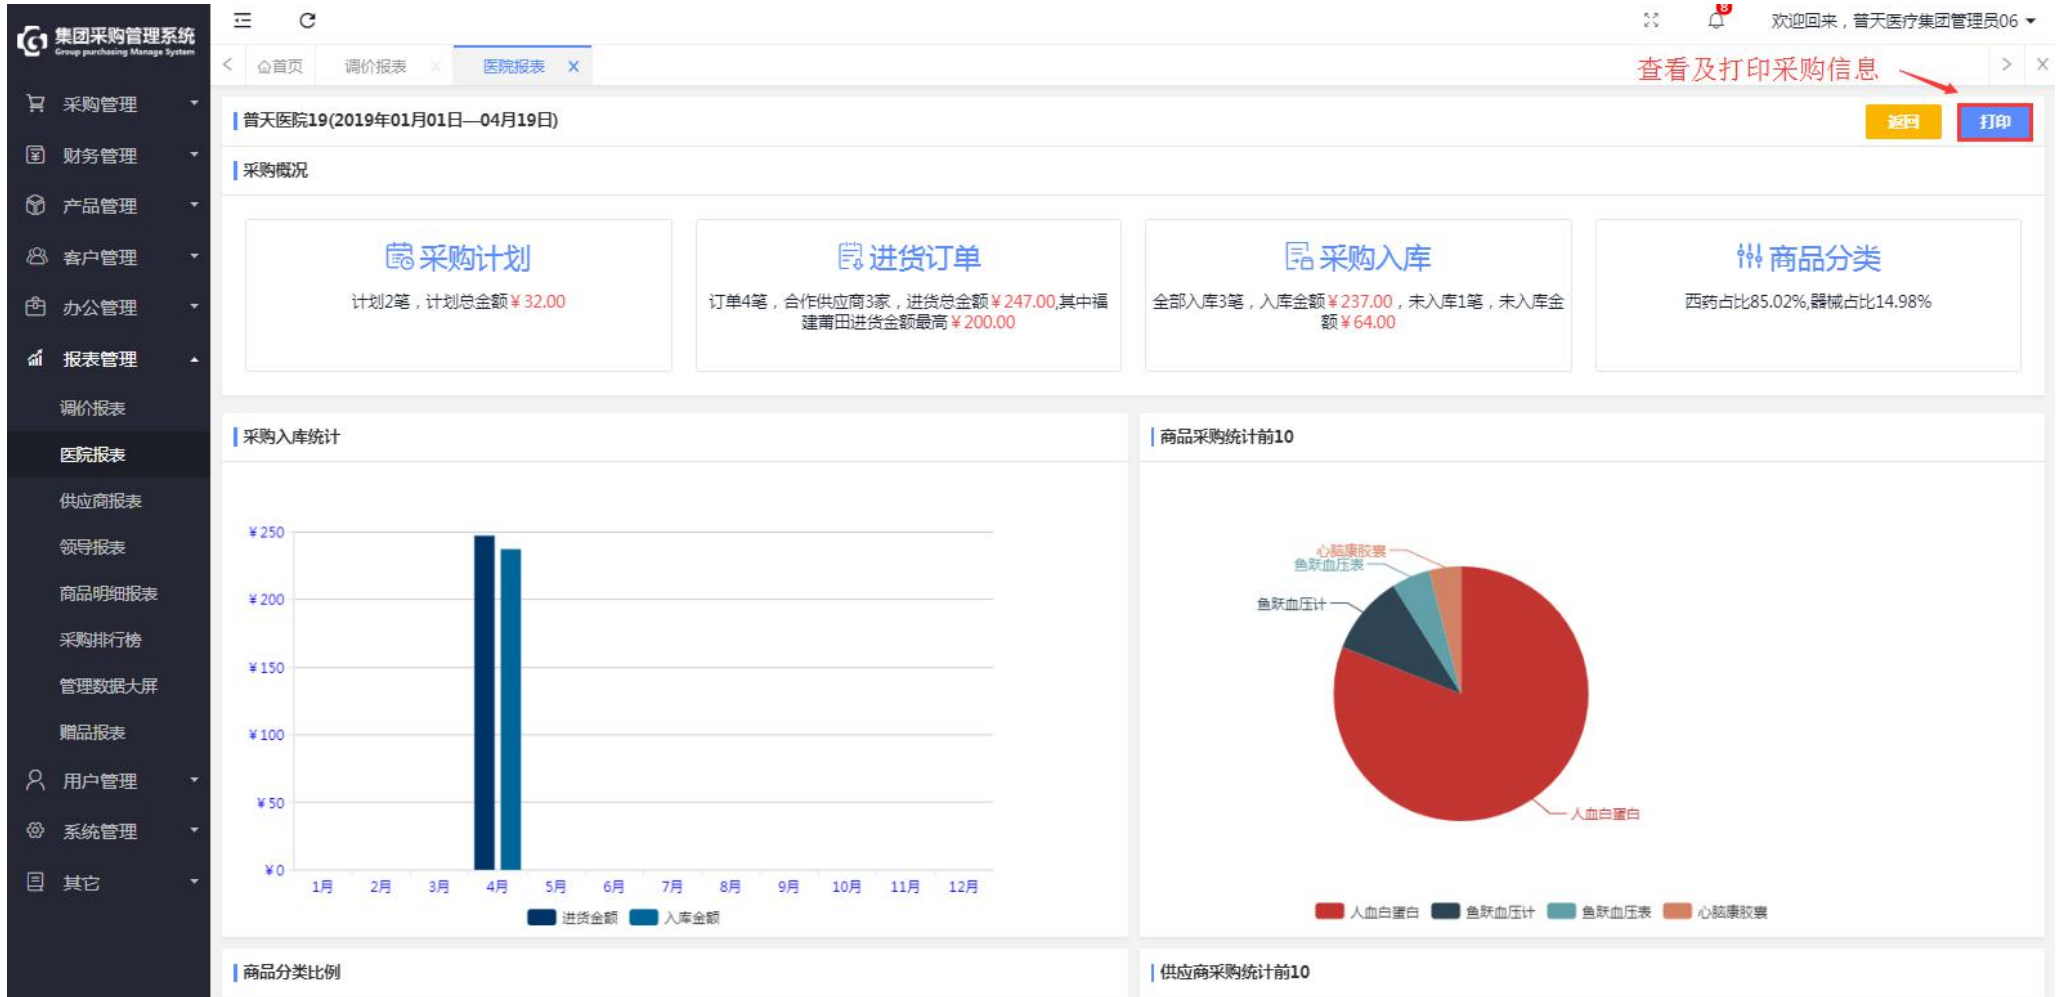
集团采购管理系统
Group purchasing Manage System

8
欢迎回来，普天医疗集团管理员06

首页　调价报表　医院报表 ×

查看及打印采购信息

采购管理
财务管理
产品管理
客户管理
办公管理
报表管理
调价报表
医院报表
供应商报表
领导报表
商品明细报表
采购排行榜
管理数据大屏
赠品报表
用户管理
系统管理
其它

普天医院19(2019年01月01日—04月19日)

返回　打印

采购概况

采购计划
计划2笔，计划总金额￥32.00

进货订单
订单4笔，合作供应商3家，进货总金额￥247.00,其中福建莆田进货金额最高￥200.00

采购入库
全部入库3笔，入库金额￥237.00，未入库1笔，未入库金额￥64.00

商品分类
西药占比85.02%,器械占比14.98%

采购入库统计

￥250
￥200
￥150
￥100
￥50
￥0
1月 2月 3月 4月 5月 6月 7月 8月 9月 10月 11月 12月
进货金额　入库金额

商品采购统计前10

心脑康胶囊
鱼跃血压表
鱼跃血压计
人血白蛋白

人血白蛋白　鱼跃血压计　鱼跃血压表　心脑康胶囊

商品分类比例

供应商采购统计前10